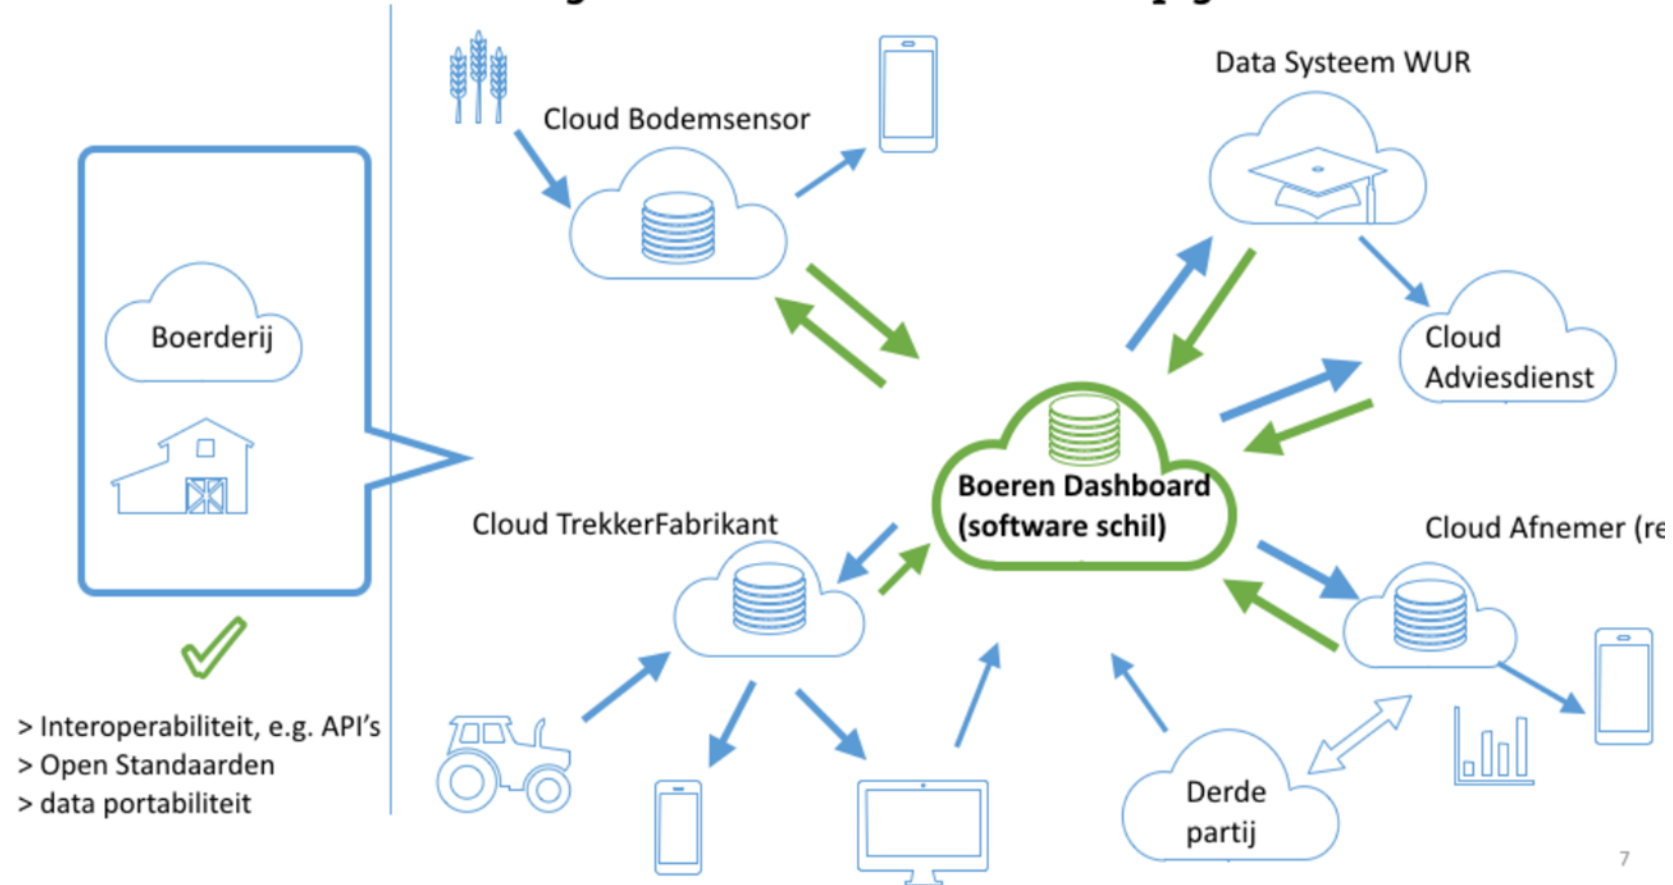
Boerderij

> Interoperabiliteit, e.g. API's
> Open Standaarden
> data portabiliteit

Cloud Bodemsensor

Data Systeem WUR

Cloud Adviesdienst

Boeren Dashboard (software schil)

Cloud TrekkerFabrikant

Cloud Afnemer (re

Derde partij

7